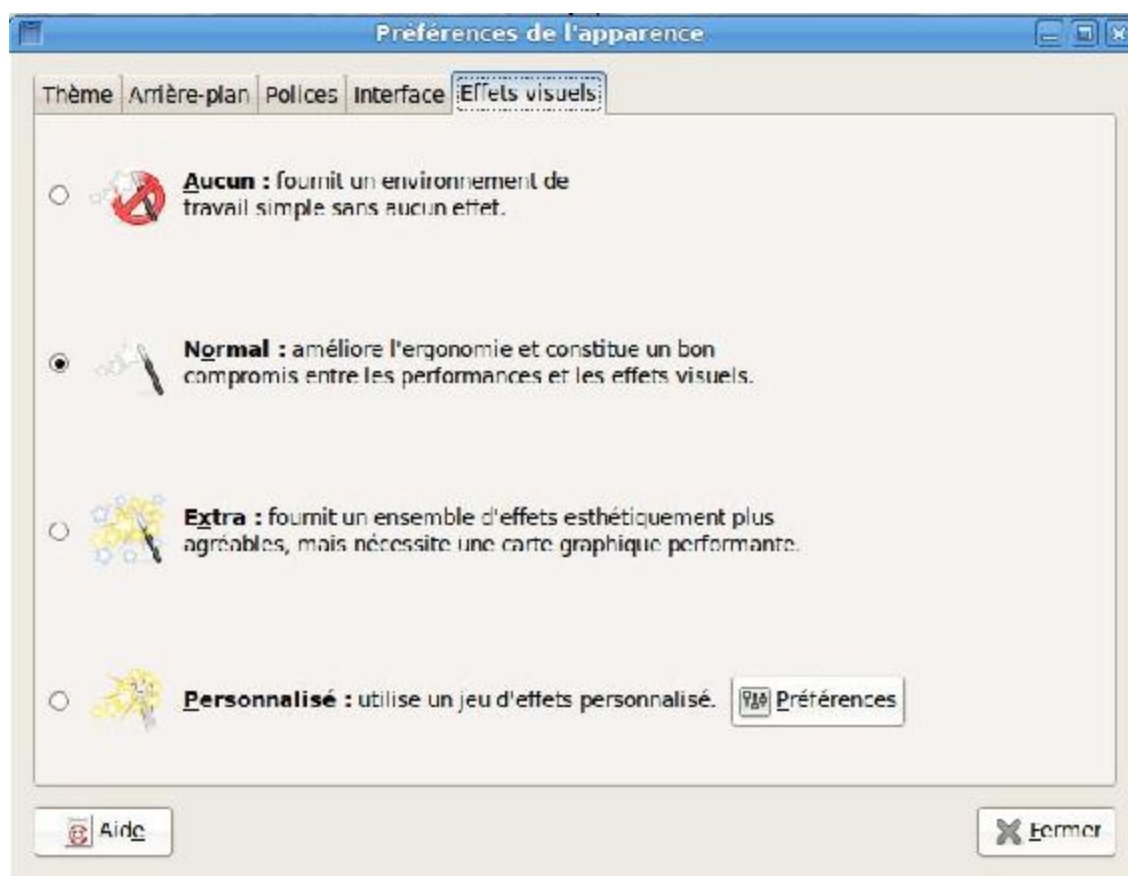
Préférences de l'apparence

Thème | Arrière-plan | Polices | Interface | Effets visuels

Aucun : fournit un environnement de travail simple sans aucun effet.

Normal : améliore l'ergonomie et constitue un bon compromis entre les performances et les effets visuels.

Extra : fournit un ensemble d'effets esthétiquement plus agréables, mais nécessite une carte graphique performante.

Personnalisé : utilise un jeu d'effets personnalisé.

Préférences

Aide

Fermer